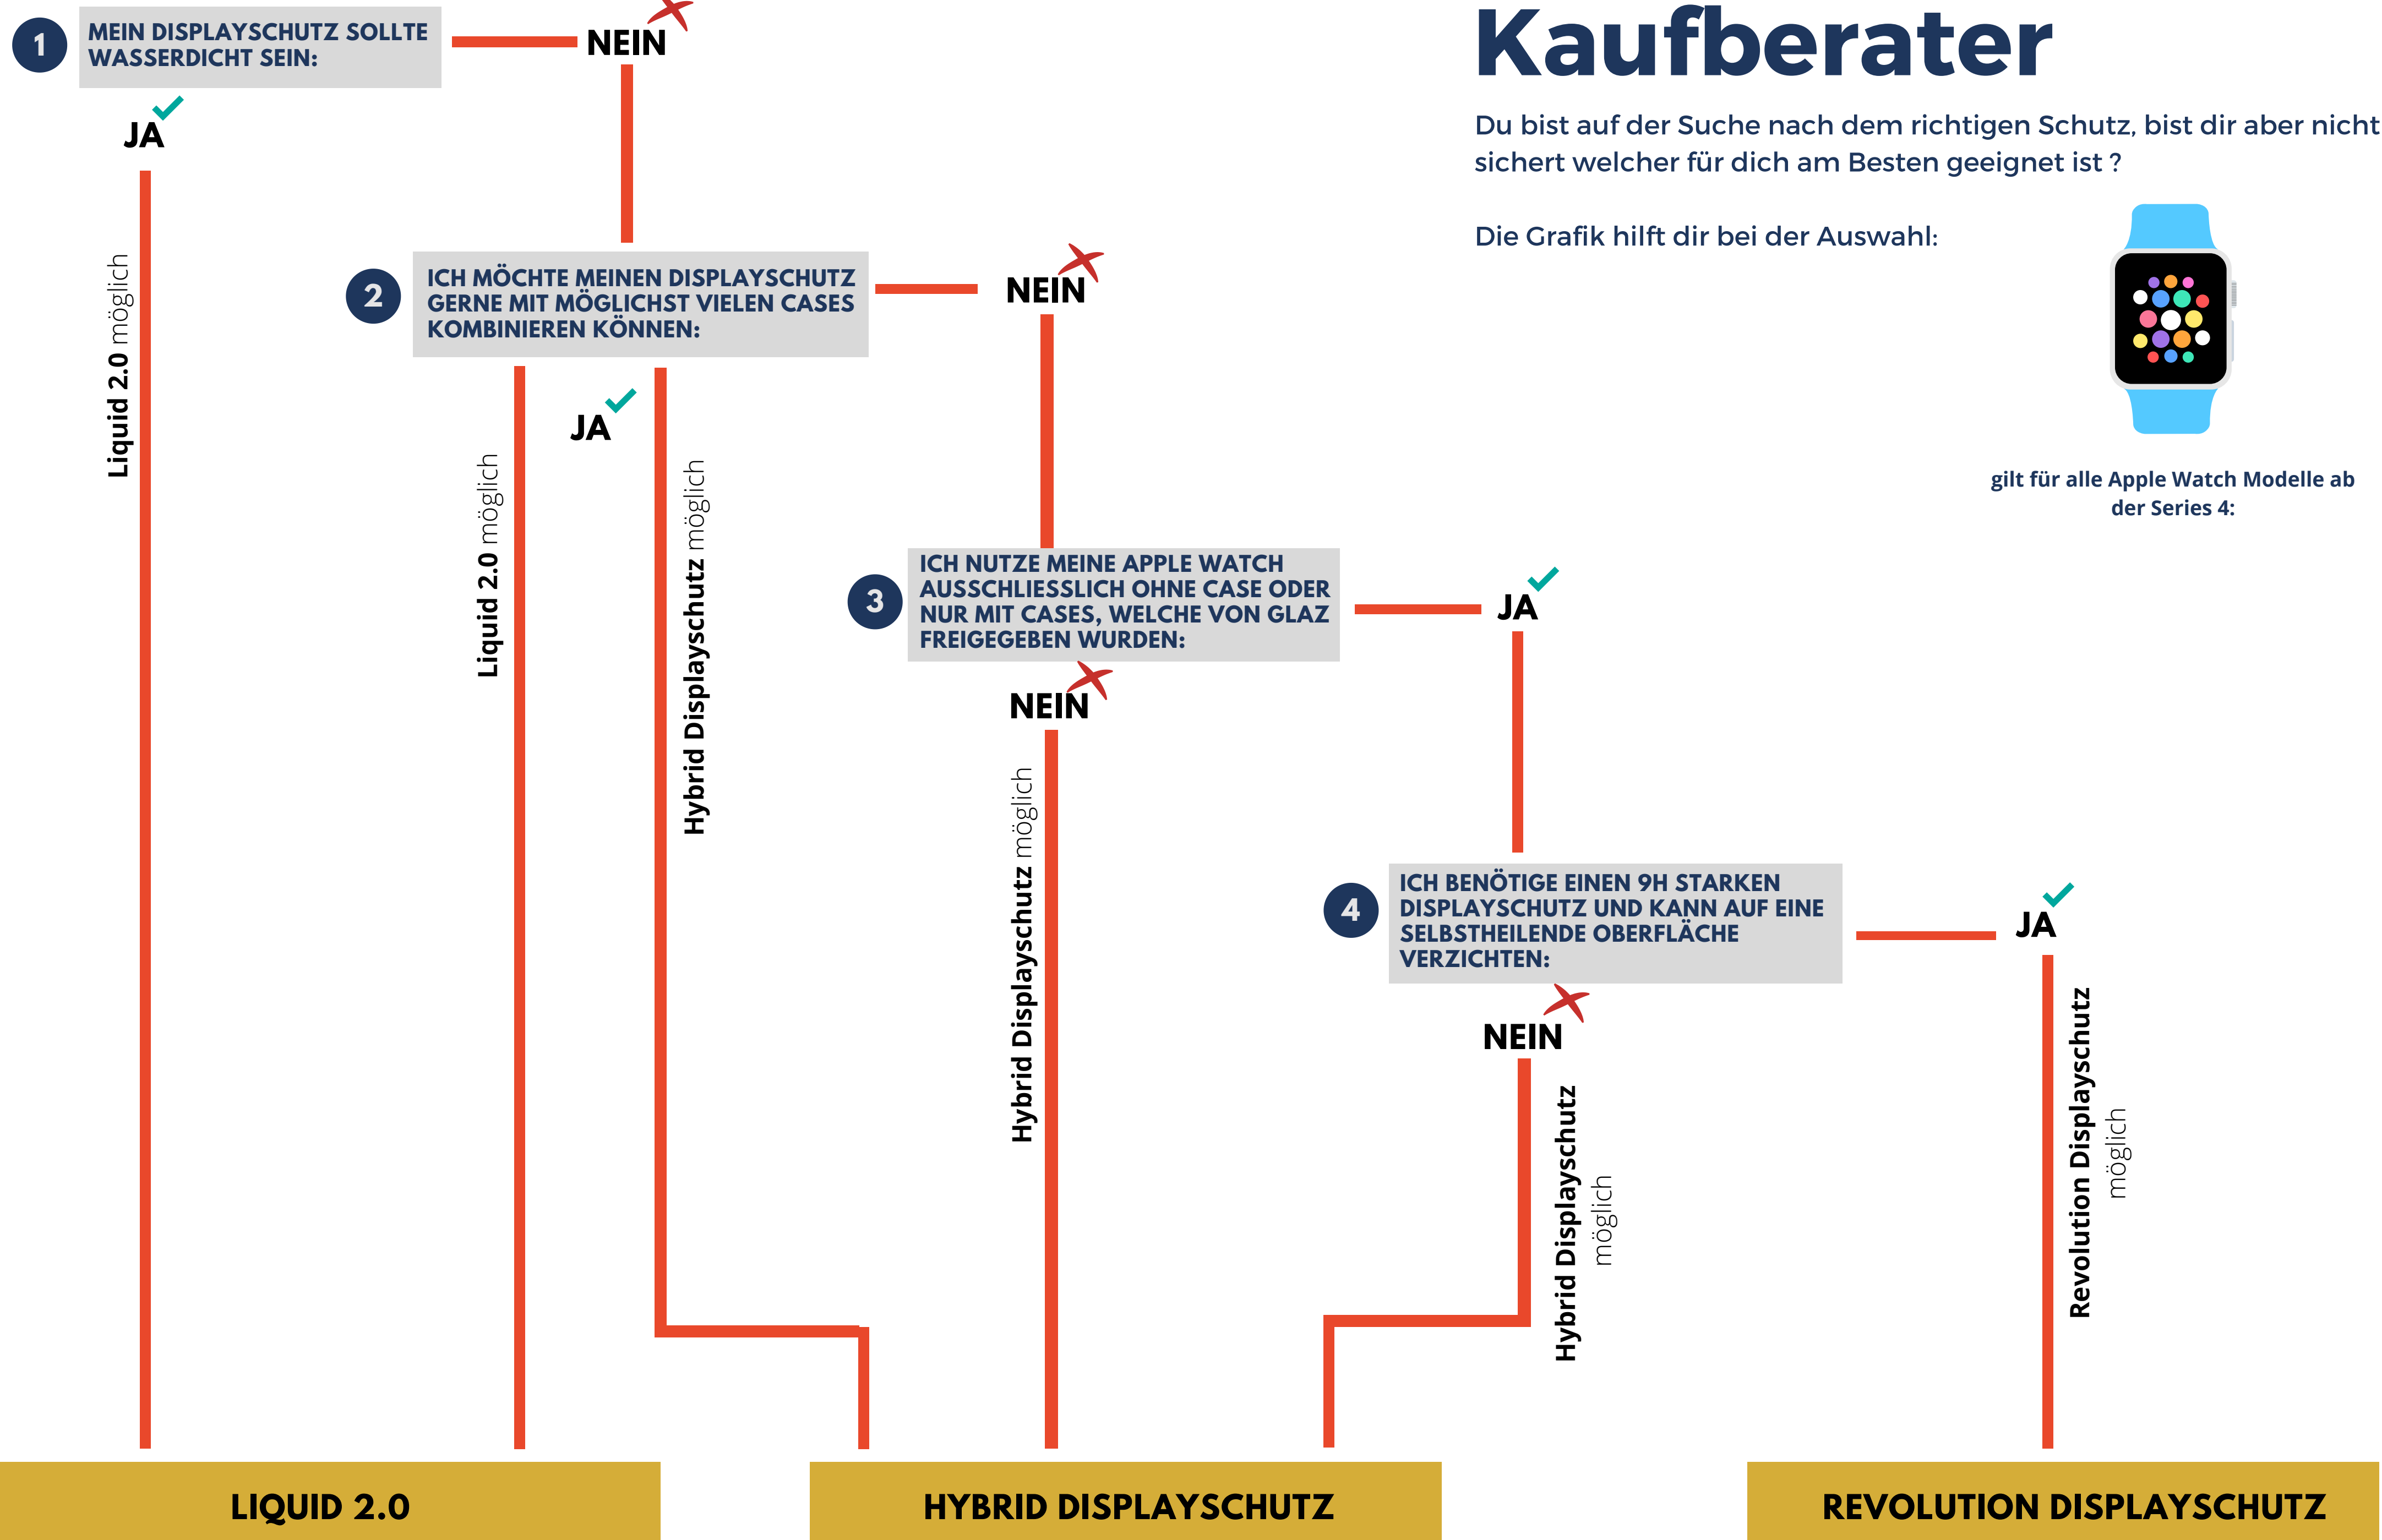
Kaufberater

Du bist auf der Suche nach dem richtigen Schutz, bist dir aber nicht sichert welcher für dich am Besten geeignet ist ?

Die Grafik hilft dir bei der Auswahl:

gilt für alle Apple Watch Modelle ab der Series 4:

1 MEIN DISPLAYSCHUTZ SOLLTE WASSERDICHT SEIN:

NEIN

JA

Liquid 2.0 möglich

2 ICH MÖCHTE MEINEN DISPLAYSCHUTZ GERNE MIT MÖGLICHST VIELEN CASES KOMBINIEREN KÖNNEN:

NEIN

JA

Liquid 2.0 möglich

Hybrid Displayschutz möglich

3 ICH NUTZE MEINE APPLE WATCH AUSSCHLIESSLICH OHNE CASE ODER NUR MIT CASES, WELCHE VON GLAZ FREIGEGEBEN WURDEN:

JA

NEIN

Hybrid Displayschutz möglich

4 ICH BENÖTIGE EINEN 9H STARKEN DISPLAYSCHUTZ UND KANN AUF EINE SELBSTHEILENDE OBERFLÄCHE VERZICHTEN:

JA

NEIN

Hybrid Displayschutz möglich

Revolution Displayschutz möglich

LIQUID 2.0

HYBRID DISPLAYSCHUTZ

REVOLUTION DISPLAYSCHUTZ